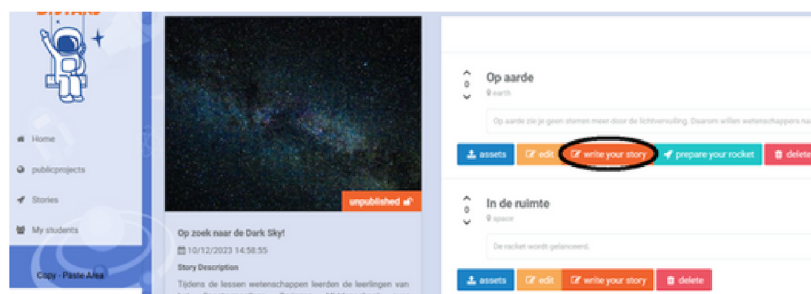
Home

publicprojects

Stories

My students

Copy - Paste Area

unpublished

Op zoek naar de Dark Sky!

10/12/2023 14:58:55

Story Description

Tijdens de lessen wetenschappen leerden de leerlingen van

Op aarde

earth

Op aarde zie je geen sterren meer door de lichtvervuiling. Daarom willen wetenschappers na

assets edit write your story prepare your rocket delete

In de ruimte

space

De rocket wordt gelanceerd.

assets edit write your story delete